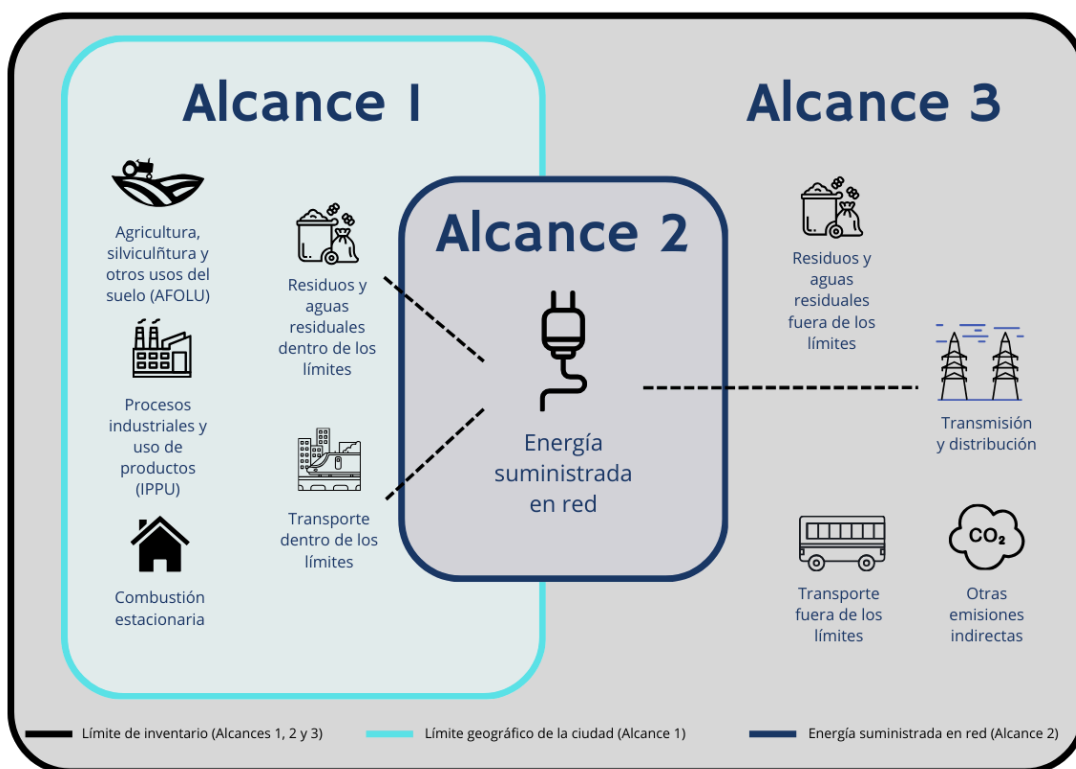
Alcance 1

Alcance 3

Alcance 2

Agricultura, silviculñtura y otros usos del suelo (AFOLU)

Residuos y aguas residuales dentro de los límites

Procesos industriales y uso de productos (IPPU)

Transporte dentro de los límites

Combustión estacionaria

Energía suministrada en red

Residuos y aguas residuales fuera de los límites

Transmisión y distribución

$CO_2$

Transporte fuera de los límites

Otras emisiones indirectas

Límite de inventario (Alcances 1, 2 y 3)

Límite geográfico de la ciudad (Alcance 1)

Energía suministrada en red (Alcance 2)